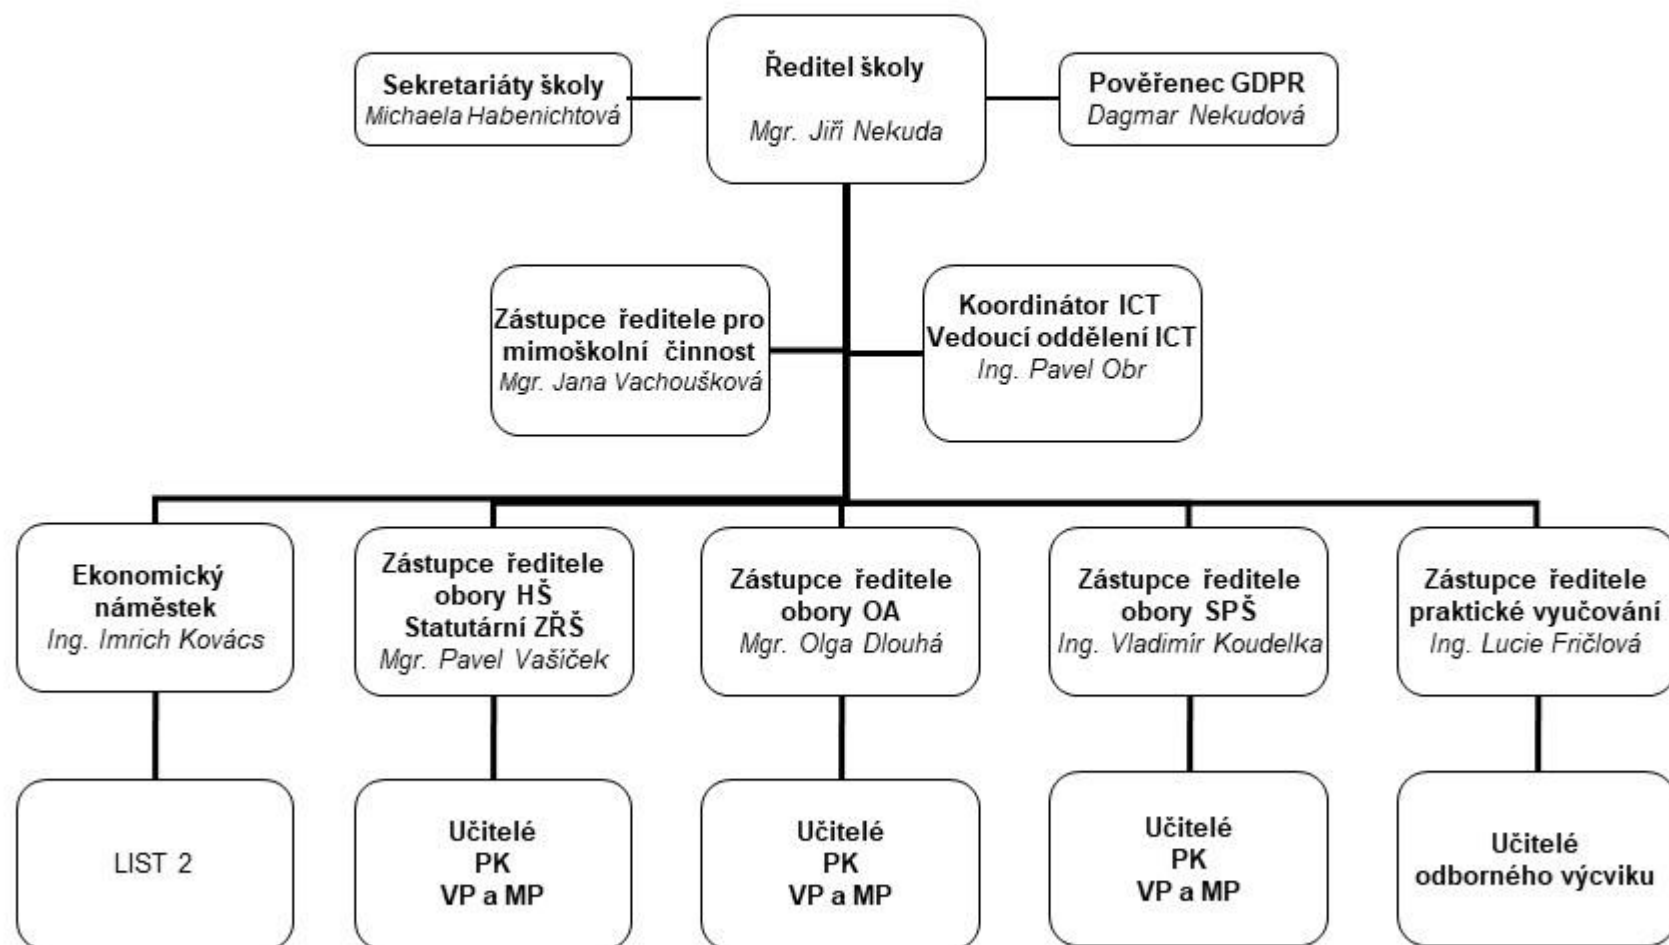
Sekretariáty školy
Michaela Habenichtová

Ředitel školy

Mgr. Jiří Nekuda

Pověřenec GDPR
Dagmar Nekudová

Zástupce ředitele pro mimoškolní činnost
Mgr. Jana Vachoušková

Koordinátor ICT
Vedoucí oddělení ICT
Ing. Pavel Obr

Ekonomický náměstek
Ing. Imrich Kovács

Zástupce ředitele obory HŠ
Statutární ZŘŠ
Mgr. Pavel Vašíček

Zástupce ředitele obory OA
Mgr. Olga Dlouhá

Zástupce ředitele obory SPŠ
Ing. Vladimír Koudelka

Zástupce ředitele praktické vyučování
Ing. Lucie Fričlová

LIST 2

Učitelé
PK
VP a MP

Učitelé
PK
VP a MP

Učitelé
PK
VP a MP

Učitelé
odborného výcviku